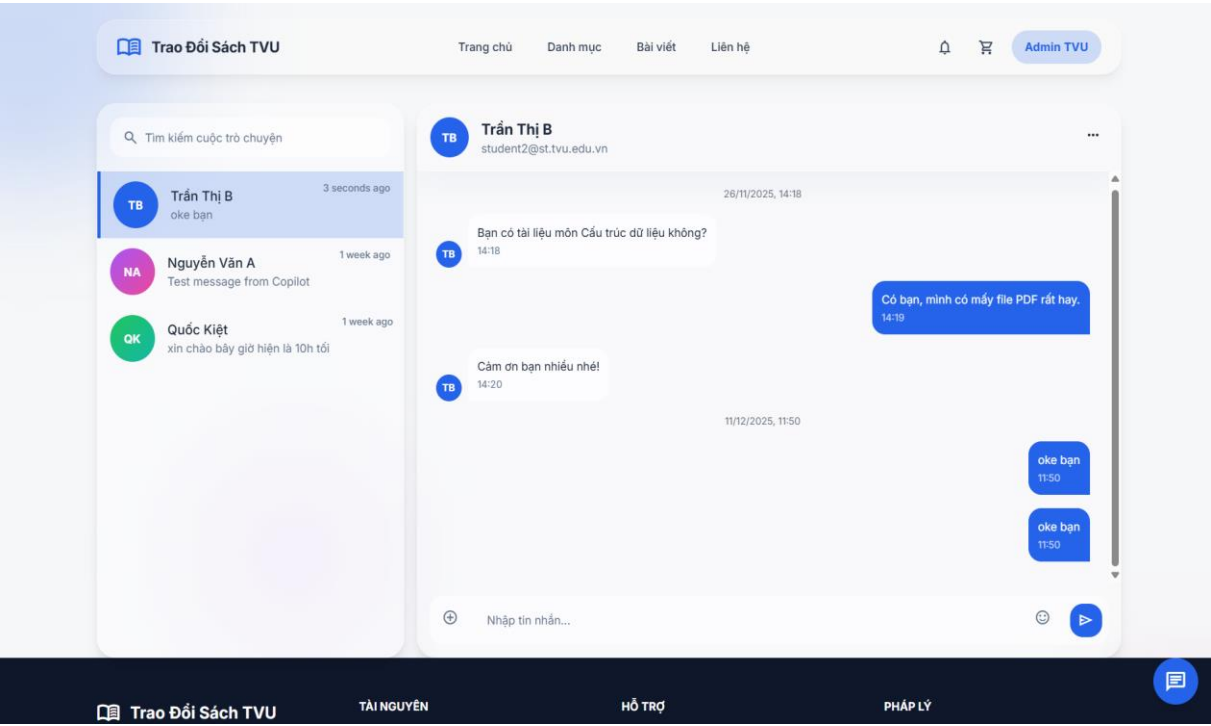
Trao Đổi Sách TVU

Trang chủ Danh mục Bài viết Liên hệ

Admin TVU

Tìm kiếm cuộc trò chuyện

TB
Trần Thị B
oke bạn
3 seconds ago

NA
Nguyễn Văn A
Test message from Copilot
1 week ago

QK
Quốc Kiệt
xin chào bây giờ hiện là 10h tối
1 week ago

TB
Trần Thị B
student2@st.tvu.edu.vn

...

26/11/2025, 14:18

TB
Bạn có tài liệu môn Cấu trúc dữ liệu không?
14:18

Có bạn, mình có mấy file PDF rất hay.
14:19

TB
Cảm ơn bạn nhiều nhé!
14:20

11/12/2025, 11:50

oke bạn
11:50

oke bạn
11:50

Nhập tin nhắn...

Trao Đổi Sách TVU

TÀI NGUYÊN

HỖ TRỢ

PHÁP LÝ